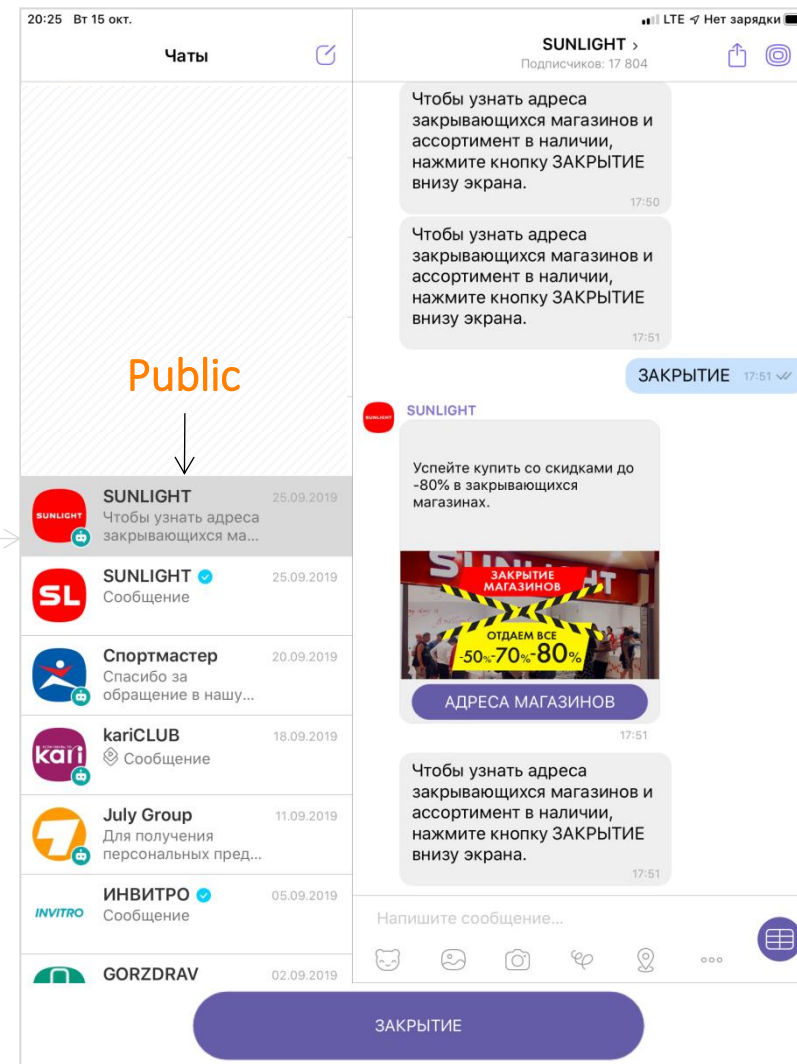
20:25 Вт 15 окт.

LTE Нет зарядки

Чаты

Public

SUNLIGHT
25.09.2019
Чтобы узнать адреса закрывающихся ма...

SL
SUNLIGHT
25.09.2019
Сообщение

Спортмастер
20.09.2019
Спасибо за обращение в нашу...

kari
kariCLUB
18.09.2019
Сообщение

July Group
11.09.2019
Для получения персональных пред...

INVITRO
ИНВИТРО
05.09.2019
Сообщение

GORZDRAV
02.09.2019

SUNLIGHT >
Подписчиков: 17 804

Чтобы узнать адреса закрывающихся магазинов и ассортимент в наличии, нажмите кнопку ЗАКРЫТИЕ внизу экрана.
17:50

Чтобы узнать адреса закрывающихся магазинов и ассортимент в наличии, нажмите кнопку ЗАКРЫТИЕ внизу экрана.
17:51

ЗАКРЫТИЕ 17:51

SUNLIGHT

Успейте купить со скидками до -80% в закрывающихся магазинах.

SUNLIGHT
ЗАКРЫТИЕ МАГАЗИНОВ
ОТДАЕМ ВСЕ
-50% -70% -80%

АДРЕСА МАГАЗИНОВ
17:51

Чтобы узнать адреса закрывающихся магазинов и ассортимент в наличии, нажмите кнопку ЗАКРЫТИЕ внизу экрана.
17:51

Напишите сообщение...

ЗАКРЫТИЕ